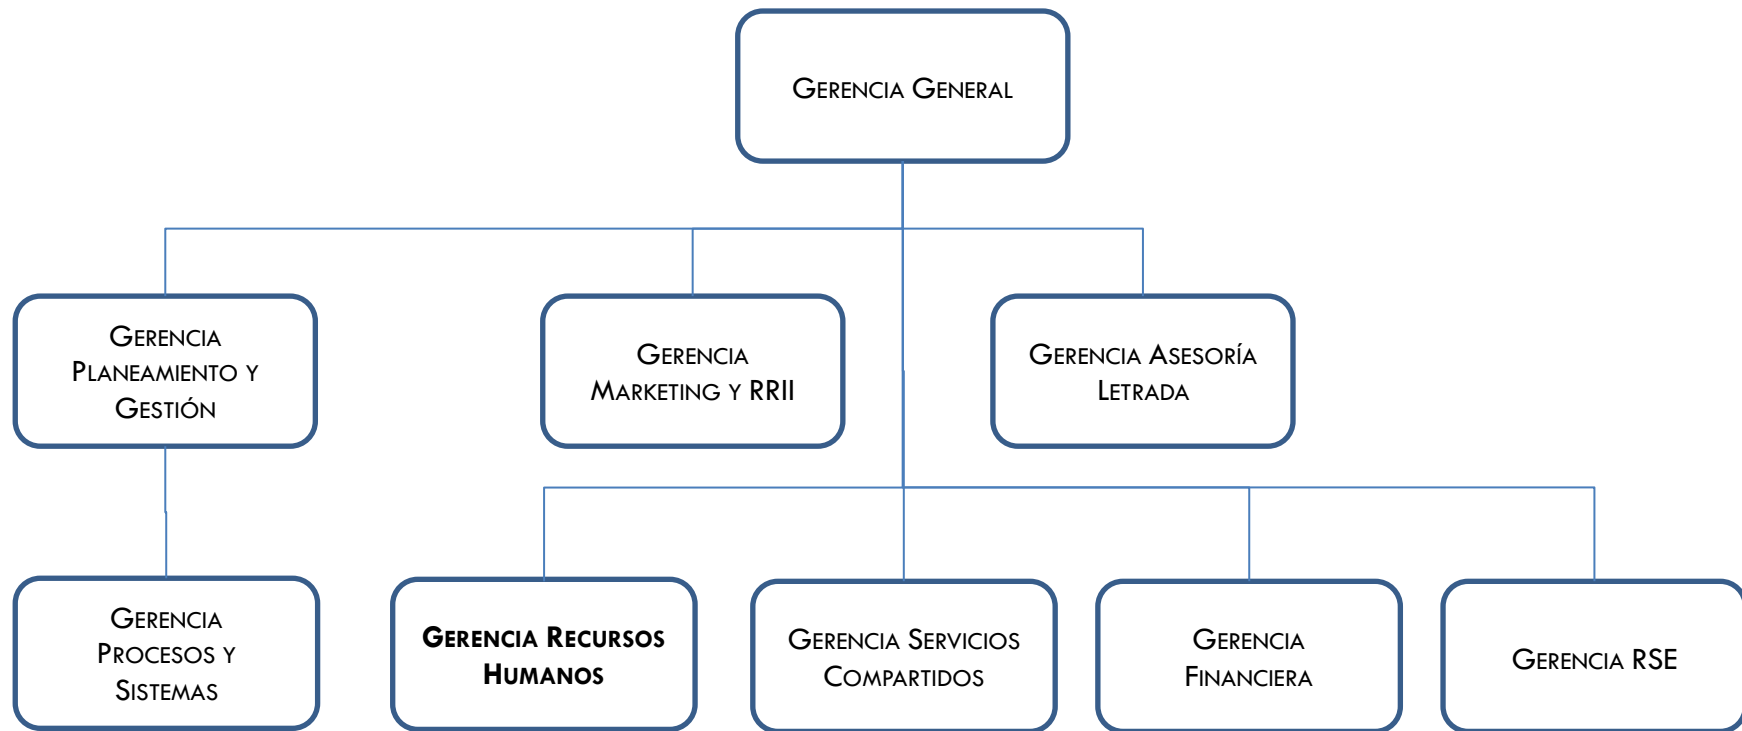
Gerencia General

Gerencia Planeamiento y Gestión

Gerencia Marketing y RRII

Gerencia Asesoría Letrada

Gerencia Procesos y Sistemas

Gerencia Recursos Humanos

Gerencia Servicios Compartidos

Gerencia Financiera

Gerencia RSE